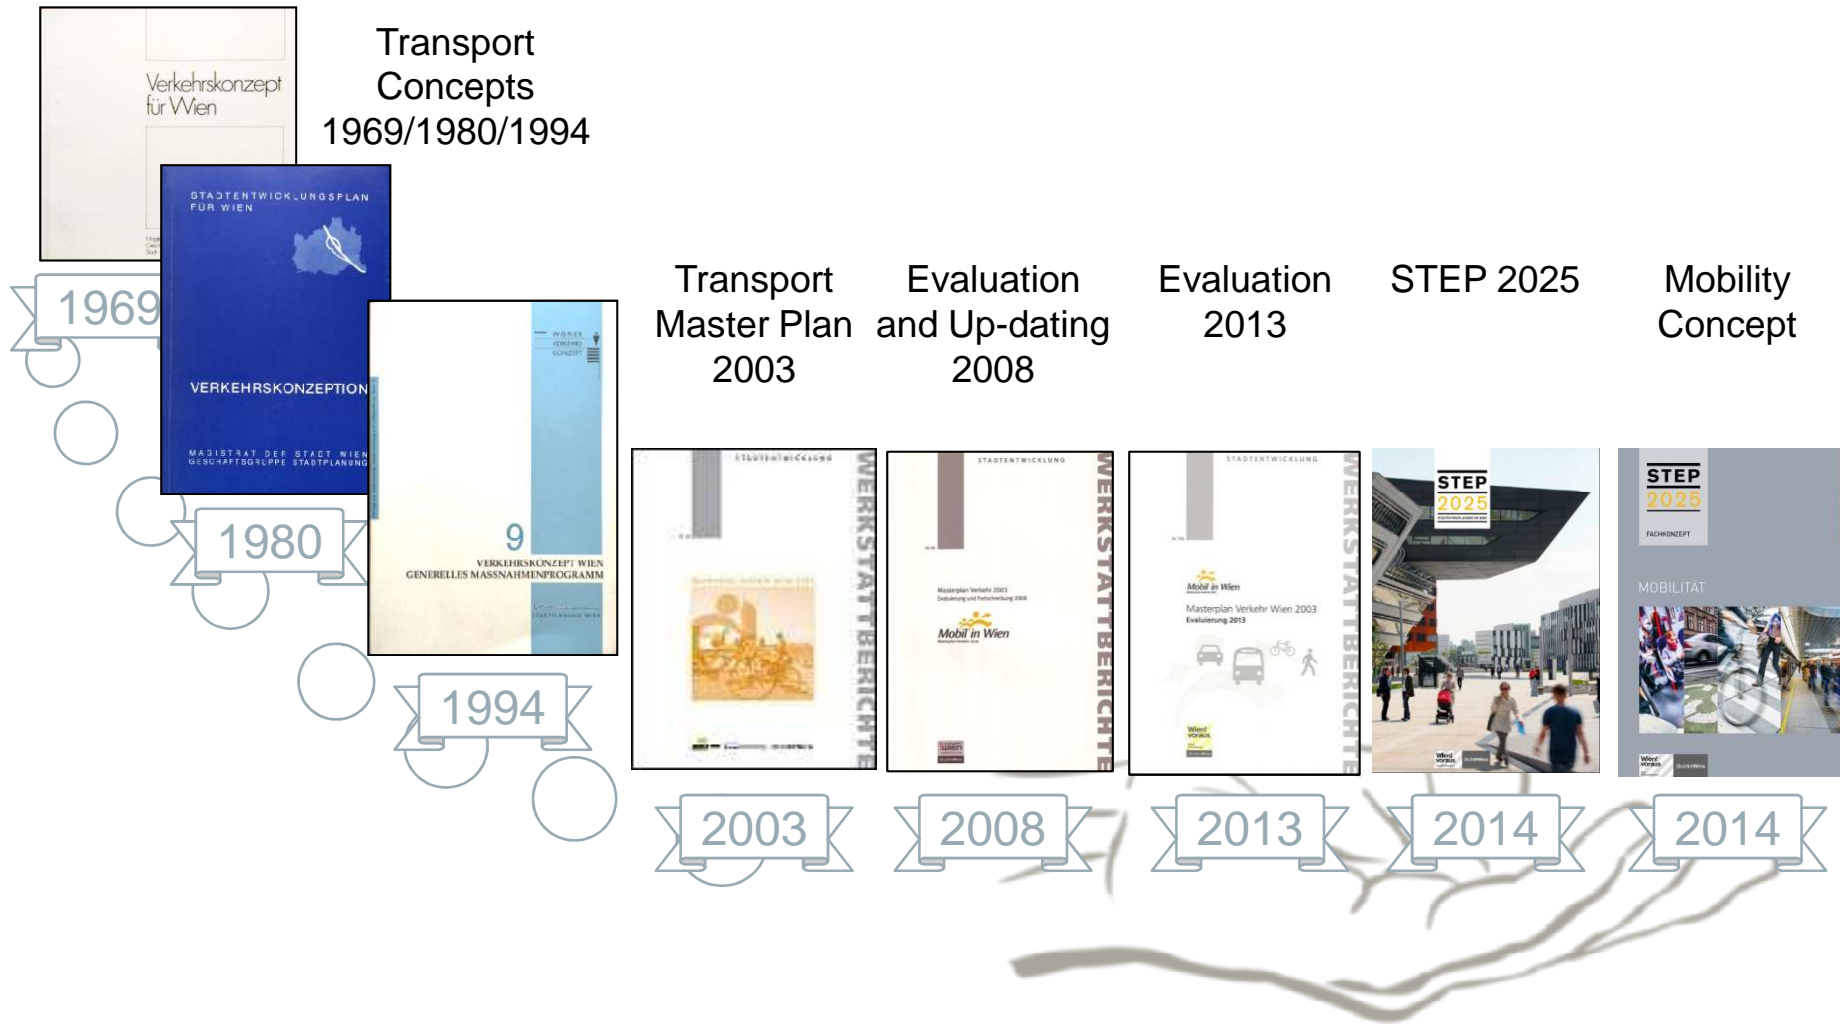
Transport Concepts 1969/1980/1994

Verkehrskonzept für Wien

STADTENTWICKLUNGSPLAN FÜR WIEN

VERKEHRSKONZEPTION

MAGISTRAT DER STADT WIEN GESCHÄFTSGRUPPE STADTPLANUNG

WIENER VERKEHRSKONZEPT

9

VERKEHRSKONZEPT WIEN GENERELLES MASSNAHMENPROGRAMM

1969

1980

1994

Transport Master Plan 2003

Evaluation and Up-dating 2008

Evaluation 2013

STEP 2025

Mobility Concept

STADTENTWICKLUNG

WERKSTATTBERICHTE

STADTENTWICKLUNG

Masterplan Verkehr 2003

Mobil in Wien

WERKSTATTBERICHTE

STADTENTWICKLUNG

Mobil in Wien

Masterplan Verkehr Wien 2003 Evaluierung 2013

WERKSTATTBERICHTE

STEP 2025

STEP 2025

FACHKONZEPT

MOBILITÄT

2003

2008

2013

2014

2014